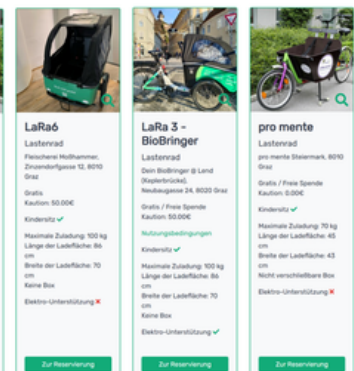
LaRa6
Lastenrad
Fleischerei Moßhammer, Zinzendorfgasse 12, 8010 Graz
Gratis
Kaution: 50,00€
Kindersitz ✔
Maximale Zuladung: 100 kg
Länge der Ladefläche: 86 cm
Breite der Ladefläche: 70 cm
Keine Box
Elektro-Unterstützung ✖
Zur Reservierung

LaRa 3 - BioBringer
Lastenrad
Dein BioBringer @ Lend (Keplerbrücke), Neubaugasse 24, 8020 Graz
Gratis / Freie Spende
Kaution: 50,00€
Nutzungsbedingungen
Kindersitz ✔
Maximale Zuladung: 100 kg
Länge der Ladefläche: 86 cm
Breite der Ladefläche: 70 cm
Keine Box
Elektro-Unterstützung ✔
Zur Reservierung

pro mente
Lastenrad
pro mente Steiermark, 8010 Graz
Gratis / Freie Spende
Kaution: 0,00€
Kindersitz ✔
Maximale Zuladung: 70 kg
Länge der Ladefläche: 45 cm
Breite der Ladefläche: 43 cm
Nicht verschließbare Box
Elektro-Unterstützung ✖
Zur Reservierung